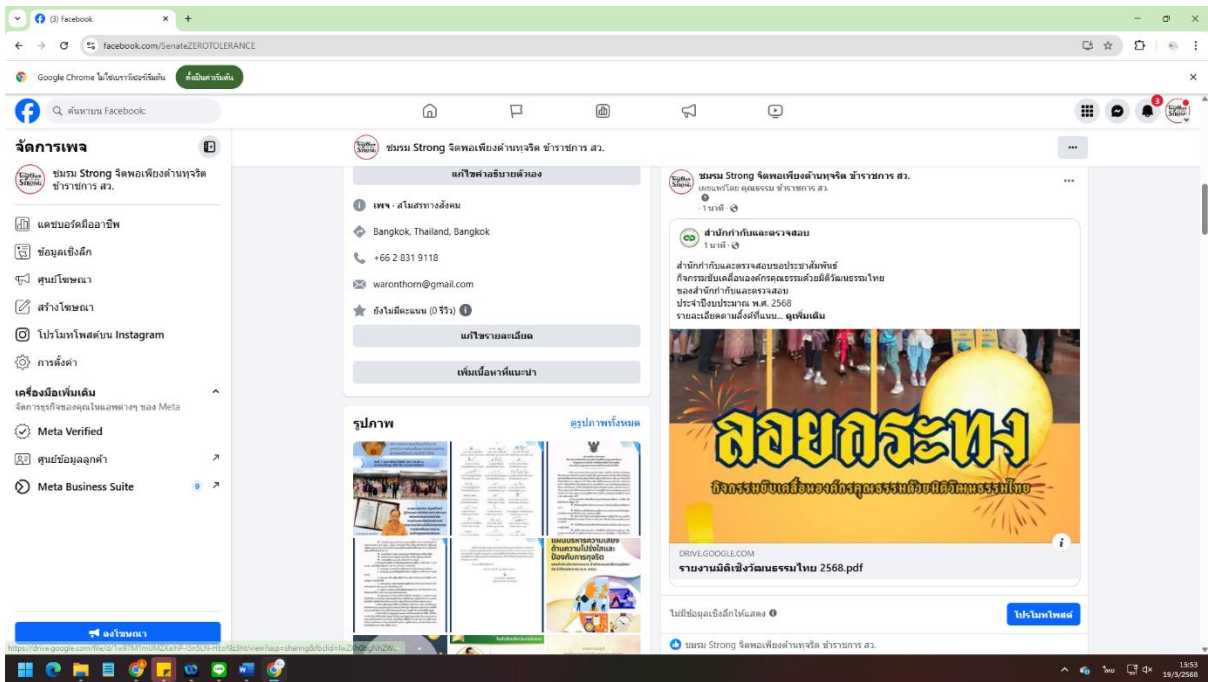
(3) Facebook

facebook.com/SenateZEROTOLERANCE

Google Chrome ไม่ใช่เบราว์เซอร์เริ่มต้น ตั้งเป็นค่าเริ่มต้น

ค้นหาบน Facebook

จัดการเพจ

ชมรม Strong จิตพอเพียงต้านทุจริต ข้าราชการ สว.

แดชบอร์ดมืออาชีพ
ข้อมูลเชิงลึก
ศูนย์โฆษณา
สร้างโฆษณา
โปรโมทโพสต์บน Instagram
การตั้งค่า

เครื่องมือเพิ่มเติม
จัดการธุรกิจของคุณในแอพต่างๆ ของ Meta
Meta Verified
ศูนย์ข้อมูลลูกค้า
Meta Business Suite 9

ลงโฆษณา

ชมรม Strong จิตพอเพียงต้านทุจริต ข้าราชการ สว.

แก้ไขคำอธิบายตัวเอง
เพจ · สโมสรทางสังคม
Bangkok, Thailand, Bangkok
+66 2 831 9118
waronthorn@gmail.com
ยังไม่มีคะแนน (0 รีวิว)
แก้ไขรายละเอียด
เพิ่มเนื้อหาที่แนะนำ

รูปภาพ
ดูรูปภาพทั้งหมด

ชมรม Strong จิตพอเพียงต้านทุจริต ข้าราชการ สว.
เผยแพร่โดย คุณธรรม ข้าราชการ สว.
1 นาที

สำนักกำกับและตรวจสอบ
1 นาที
สำนักกำกับและตรวจสอบขอประชาสัมพันธ์
กิจกรรมขับเคลื่อนองค์กรคุณธรรมด้วยมิติวัฒนธรรมไทย
ของสำนักกำกับและตรวจสอบ
ประจำปีงบประมาณ พ.ศ. 2568
รายละเอียดตามลิงค์ที่แนบ... ดูเพิ่มเติม

ลอยกระทง
กิจกรรมขับเคลื่อนองค์กรคุณธรรมด้วยมิติวัฒนธรรมไทย

DRIVE.GOOGLE.COM
รายงานมิติเชิงวัฒนธรรมไทย 2568.pdf

ไม่มีข้อมูลเชิงลึกให้แสดง
โปรโมทโพสต์

ชมรม Strong จิตพอเพียงต้านทุจริต ข้าราชการ สว.

https://drive.google.com/file/d/1w97M1mUMZXathP-f3n5LN-Hbo9b2fnt/view?usp=sharing&fbclid=IwZ...

ไทย 15:53 19/3/2568